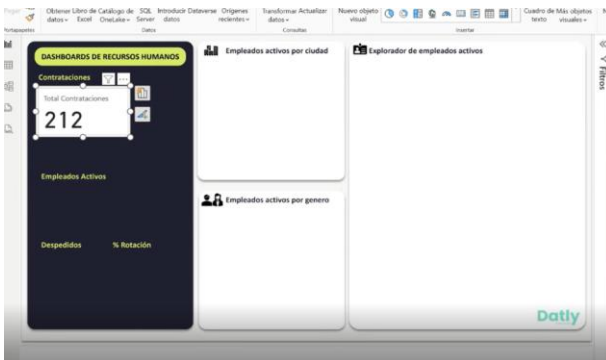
Pegar Obtener datos Libro de Excel Catálogo de OneLake SQL Server Introducir datos Dataverse Orígenes recientes Transformar datos Actualizar Nuevo objeto visual Cuadro de texto Más objetos visuales
Portapapeles Datos Consultas Insertar

DASHBOARDS DE RECURSOS HUMANOS

Contrataciones

Total Contrataciones

212

Empleados Activos

Despedidos

% Rotación

Empleados activos por ciudad

Empleados activos por genero

Explorador de empleados activos

Datly

Filtros